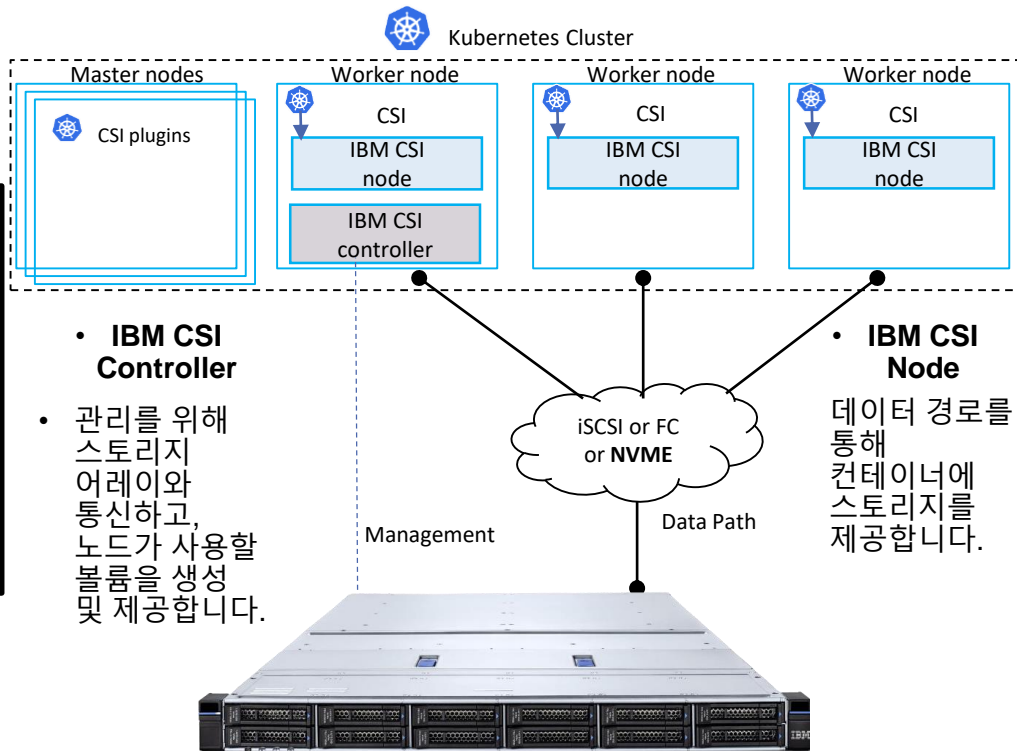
Kubernetes Cluster

Master nodes

CSI plugins

Worker node

CSI

IBM CSI node

IBM CSI controller

Worker node

CSI

IBM CSI node

Worker node

CSI

IBM CSI node

• IBM CSI Controller

• 관리를 위해 스토리지 어레이와 통신하고, 노드가 사용할 볼륨을 생성 및 제공합니다.

Management

iSCSI or FC or **NVME**

Data Path

• IBM CSI Node

데이터 경로를 통해 컨테이너에 스토리지를 제공합니다.

IBM